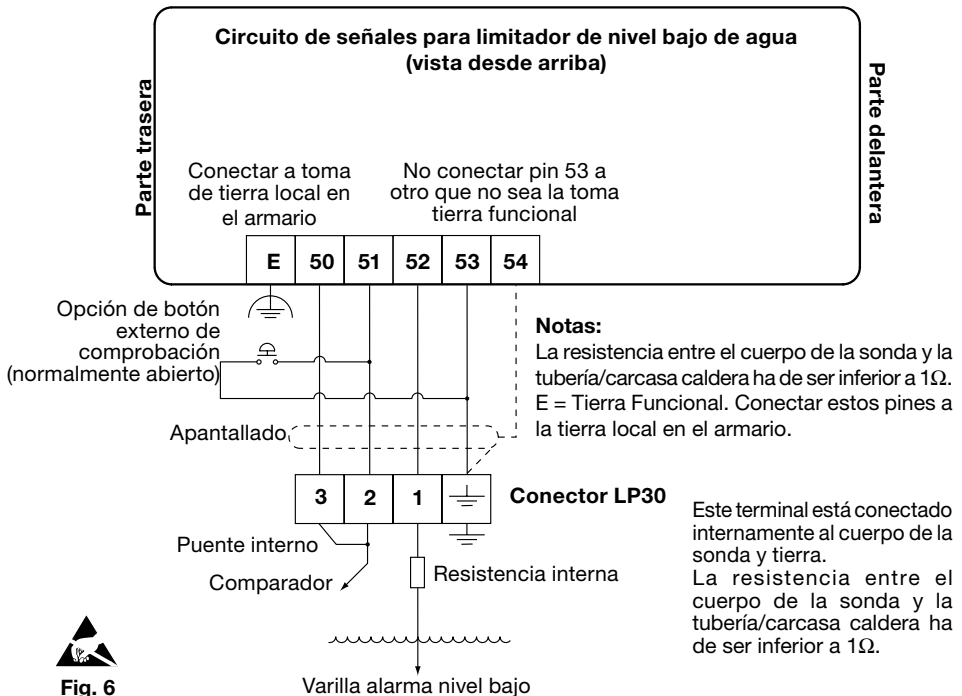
Circuito de señales para limitador de nivel bajo de agua
(vista desde arriba)

Parte trasera

Parte delantera

Conectar a toma de tierra local en el armario

No conectar pin 53 a otro que no sea la toma tierra funcional

| E | 50 | 51 | 52 | 53 | 54 |
|---|---|---|---|---|---|

Opción de botón externo de comprobación (normalmente abierto)

Notas:
La resistencia entre el cuerpo de la sonda y la tubería/carcasa caldera ha de ser inferior a $1\Omega$.
E = Tierra Funcional. Conectar estos pines a la tierra local en el armario.

Apantallado

| 3 | 2 | 1 | |
|---|---|---|---|

Conector LP30

Este terminal está conectado internamente al cuerpo de la sonda y tierra.
La resistencia entre el cuerpo de la sonda y la tubería/carcasa caldera ha de ser inferior a $1\Omega$.

Puente interno

Comparador

Resistencia interna

Varilla alarma nivel bajo

Fig. 6